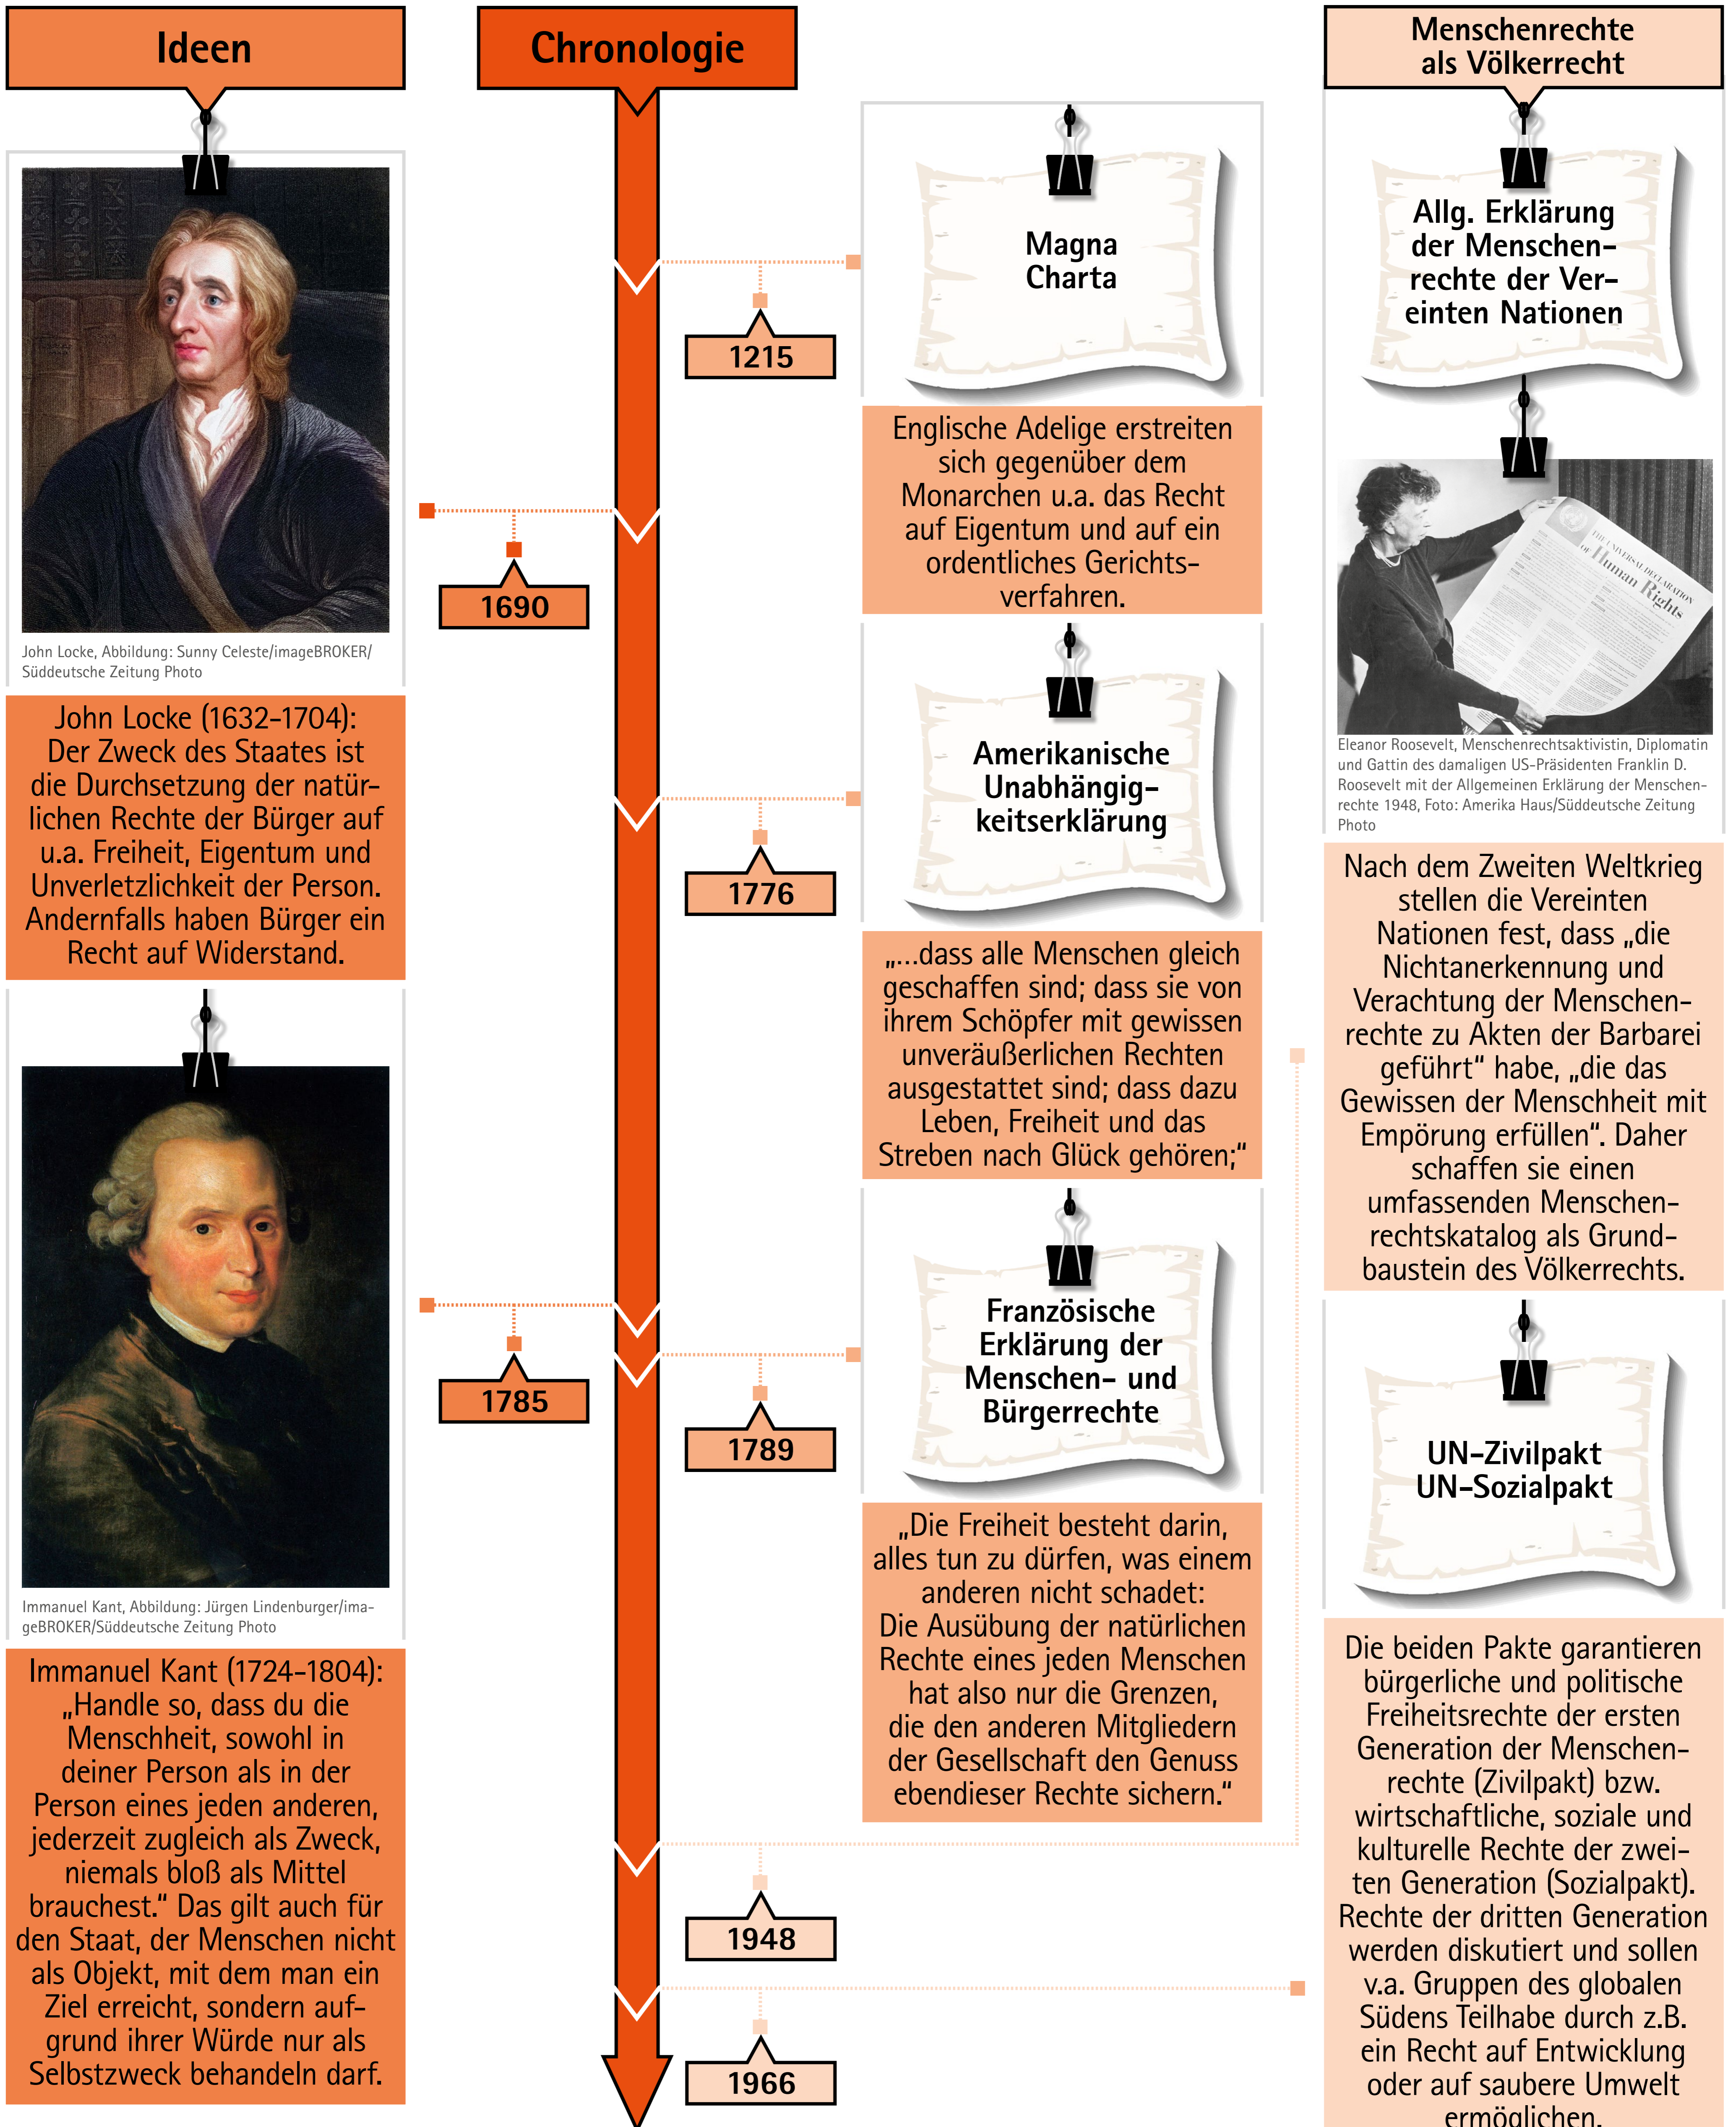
Ideen

Chronologie

Menschenrechte als Völkerrecht

John Locke, Abbildung: Sunny Celeste/imageBROKER/ Süddeutsche Zeitung Photo

John Locke (1632–1704): Der Zweck des Staates ist die Durchsetzung der natürlichen Rechte der Bürger auf u.a. Freiheit, Eigentum und Unverletzlichkeit der Person. Andernfalls haben Bürger ein Recht auf Widerstand.

Immanuel Kant, Abbildung: Jürgen Lindenburger/imageBROKER/Süddeutsche Zeitung Photo

Immanuel Kant (1724–1804): „Handle so, dass du die Menschheit, sowohl in deiner Person als in der Person eines jeden anderen, jederzeit zugleich als Zweck, niemals bloß als Mittel brauchest." Das gilt auch für den Staat, der Menschen nicht als Objekt, mit dem man ein Ziel erreicht, sondern aufgrund ihrer Würde nur als Selbstzweck behandeln darf.

1215

1690

1776

1785

1789

1948

1966

Magna Charta

Englische Adelige erstreiten sich gegenüber dem Monarchen u.a. das Recht auf Eigentum und auf ein ordentliches Gerichtsverfahren.

Amerikanische Unabhängigkeitserklärung

„...dass alle Menschen gleich geschaffen sind; dass sie von ihrem Schöpfer mit gewissen unveräußerlichen Rechten ausgestattet sind; dass dazu Leben, Freiheit und das Streben nach Glück gehören;"

Französische Erklärung der Menschen- und Bürgerrechte

„Die Freiheit besteht darin, alles tun zu dürfen, was einem anderen nicht schadet: Die Ausübung der natürlichen Rechte eines jeden Menschen hat also nur die Grenzen, die den anderen Mitgliedern der Gesellschaft den Genuss ebendieser Rechte sichern."

Allg. Erklärung der Menschenrechte der Vereinten Nationen

The Universal Declaration of Human Rights

Eleanor Roosevelt, Menschenrechtsaktivistin, Diplomatin und Gattin des damaligen US-Präsidenten Franklin D. Roosevelt mit der Allgemeinen Erklärung der Menschenrechte 1948, Foto: Amerika Haus/Süddeutsche Zeitung Photo

Nach dem Zweiten Weltkrieg stellen die Vereinten Nationen fest, dass „die Nichtanerkennung und Verachtung der Menschenrechte zu Akten der Barbarei geführt" habe, „die das Gewissen der Menschheit mit Empörung erfüllen". Daher schaffen sie einen umfassenden Menschenrechtskatalog als Grundbaustein des Völkerrechts.

UN-Zivilpakt UN-Sozialpakt

Die beiden Pakte garantieren bürgerliche und politische Freiheitsrechte der ersten Generation der Menschenrechte (Zivilpakt) bzw. wirtschaftliche, soziale und kulturelle Rechte der zweiten Generation (Sozialpakt). Rechte der dritten Generation werden diskutiert und sollen v.a. Gruppen des globalen Südens Teilhabe durch z.B. ein Recht auf Entwicklung oder auf saubere Umwelt ermöglichen.